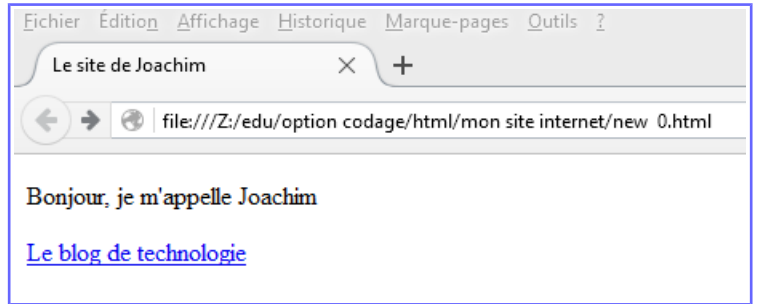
Fichier Édition Affichage Historique Marque-pages Outils ?

Le site de Joachim ×
+

file:///Z:/edu/option codage/html/mon site internet/new 0.html

Bonjour, je m'appelle Joachim

Le blog de technologie